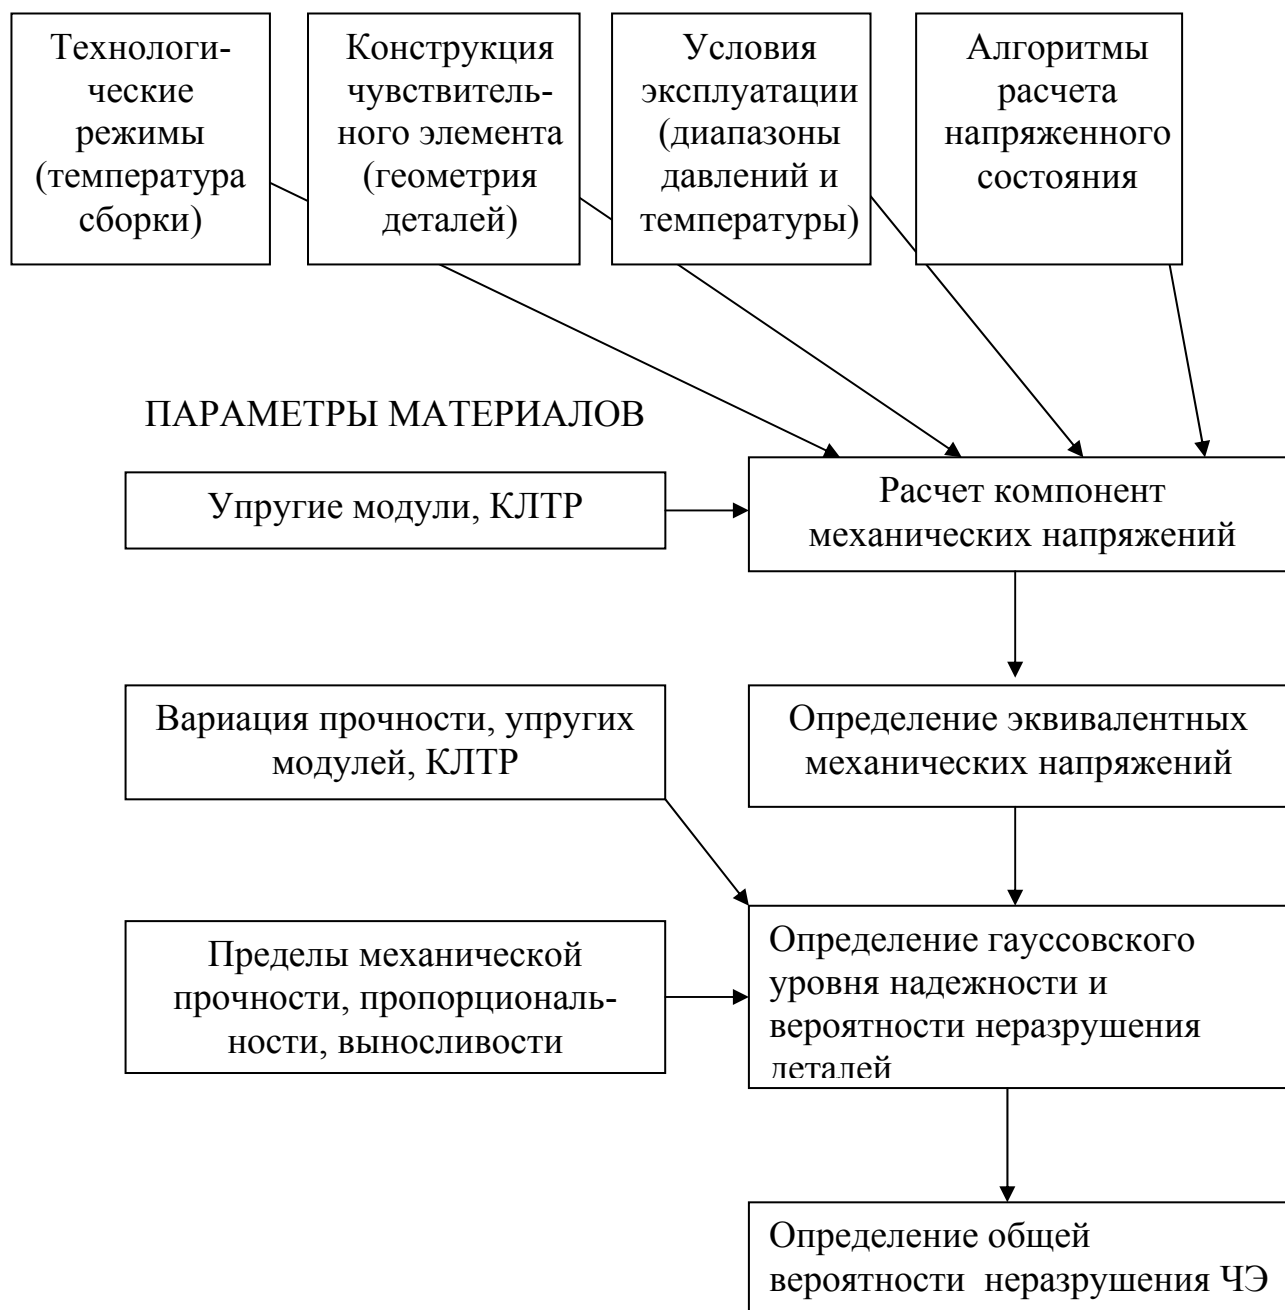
Технологические режимы (температура сборки)

Конструкция чувствительного элемента (геометрия деталей)

Условия эксплуатации (диапазоны давлений и температуры)

Алгоритмы расчета напряженного состояния

ПАРАМЕТРЫ МАТЕРИАЛОВ

Упругие модули, КЛТР

Расчет компонент механических напряжений

Вариация прочности, упругих модулей, КЛТР

Определение эквивалентных механических напряжений

Пределы механической прочности, пропорциональности, выносливости

Определение гауссовского уровня надежности и вероятности неразрушения деталей

Определение общей вероятности неразрушения ЧЭ